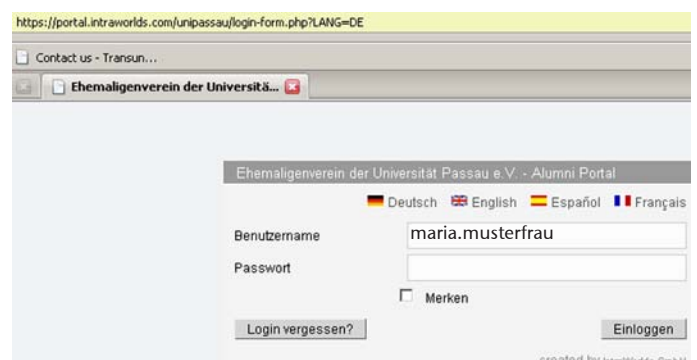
https://portal.intraworlds.com/unipassau/login-form.php?LANG=DE

Contact us - Transun...

Ehemaligenverein der Universitä...

Ehemaligenverein der Universität Passau e.V. - Alumni Portal

Deutsch English Español Français

Benutzername maria.musterfrau

Passwort

Merken

Login vergessen?

Einloggen

created by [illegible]